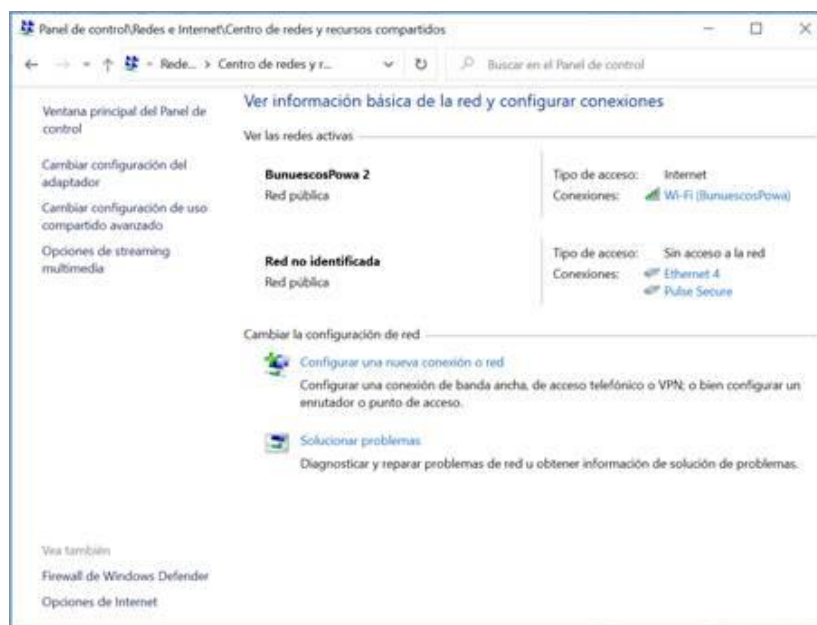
Panel de control\Redes e Internet\Centro de redes y recursos compartidos

Rede... > Centro de redes y r...

Buscar en el Panel de control

Ventana principal del Panel de control

Cambiar configuración del adaptador

Cambiar configuración de uso compartido avanzado

Opciones de streaming multimedia

Ver información básica de la red y configurar conexiones

Ver las redes activas

BunuescosPowa 2
Red pública

Tipo de acceso: Internet
Conexiones: Wi-Fi (BunuescosPowa)

Red no identificada
Red pública

Tipo de acceso: Sin acceso a la red
Conexiones: Ethernet 4
Pulse Secure

Cambiar la configuración de red

Configurar una nueva conexión o red
Configurar una conexión de banda ancha, de acceso telefónico o VPN; o bien configurar un enrutador o punto de acceso.

Solucionar problemas
Diagnosticar y reparar problemas de red u obtener información de solución de problemas.

Vea también

Firewall de Windows Defender

Opciones de Internet